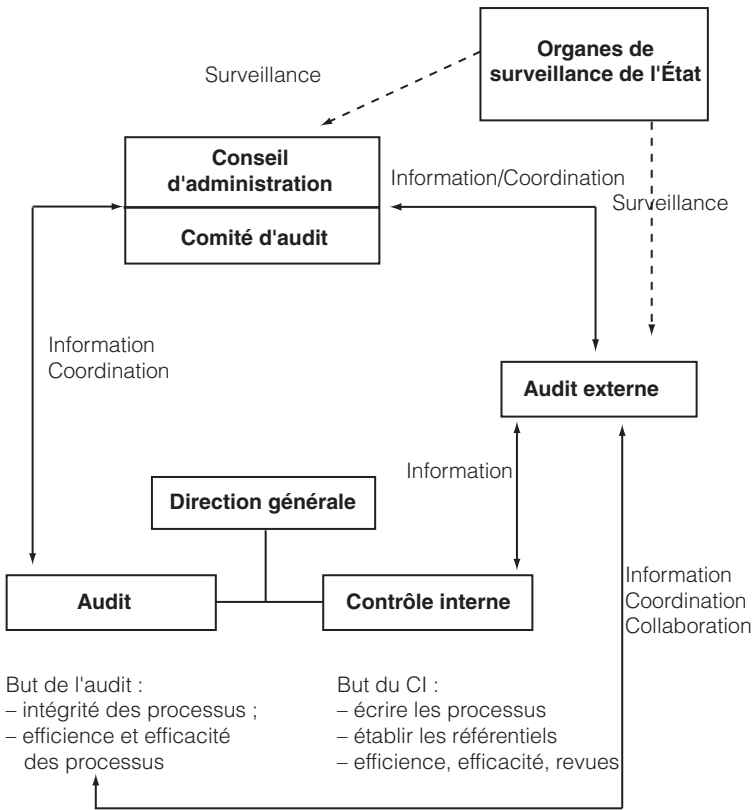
Organes de surveillance de l'État

Surveillance

Conseil d'administration

Comité d'audit

Information/Coordination

Surveillance

Information
Coordination

Audit externe

Information

Direction générale

Audit

Contrôle interne

Information
Coordination
Collaboration

But de l'audit :
– intégrité des processus ;
– efficience et efficacité des processus

But du CI :
– écrire les processus
– établir les référentiels
– efficience, efficacité, revues